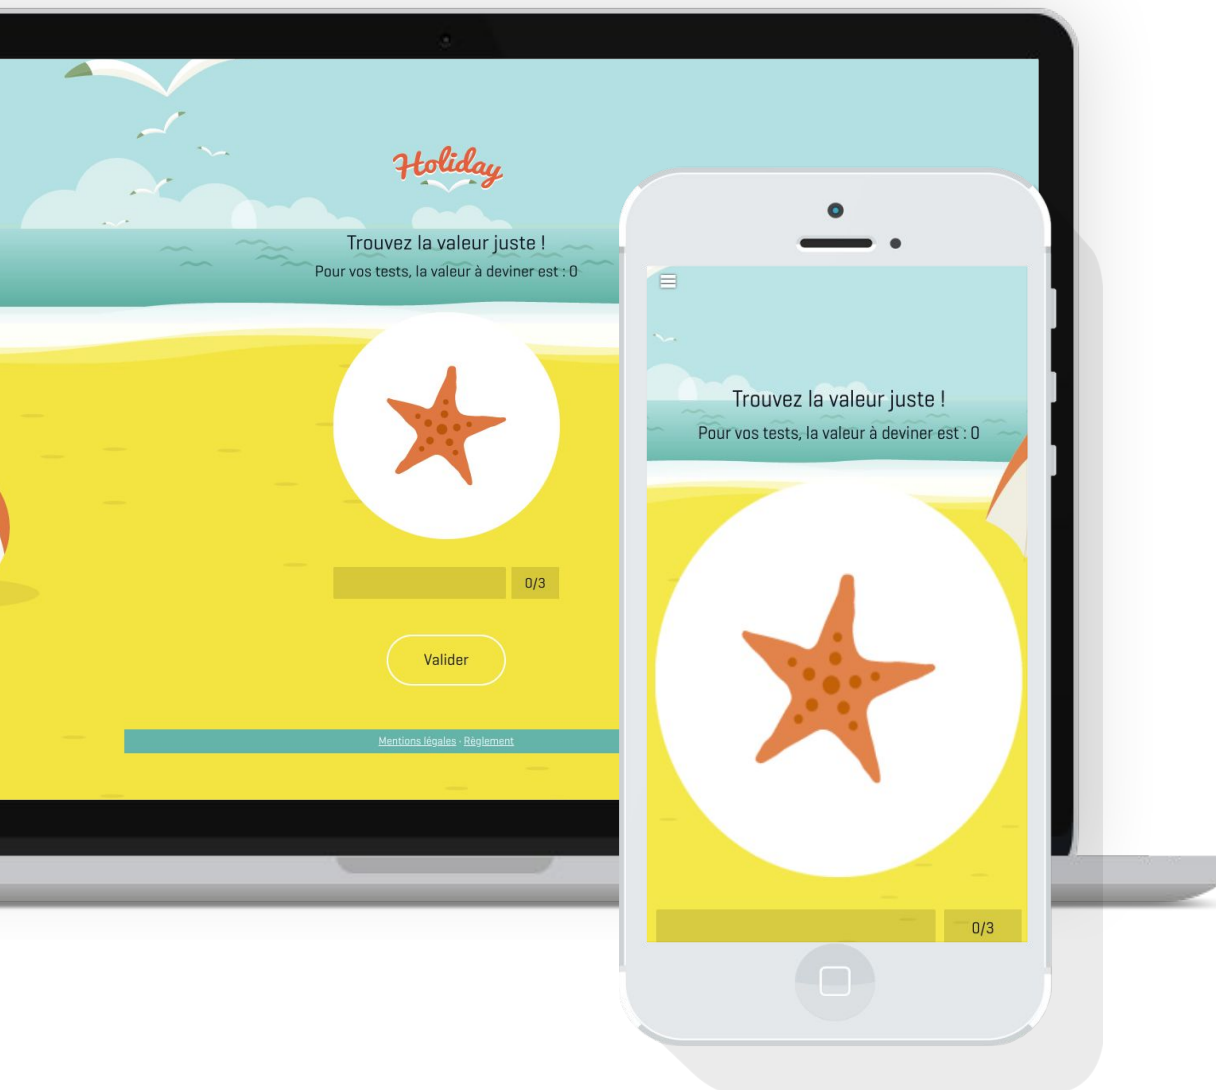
Holiday

Trouvez la valeur juste !

Pour vos tests, la valeur à deviner est : 0

0/3

Valider

Mentions légales - Règlement

Trouvez la valeur juste !

Pour vos tests, la valeur à deviner est : 0

0/3